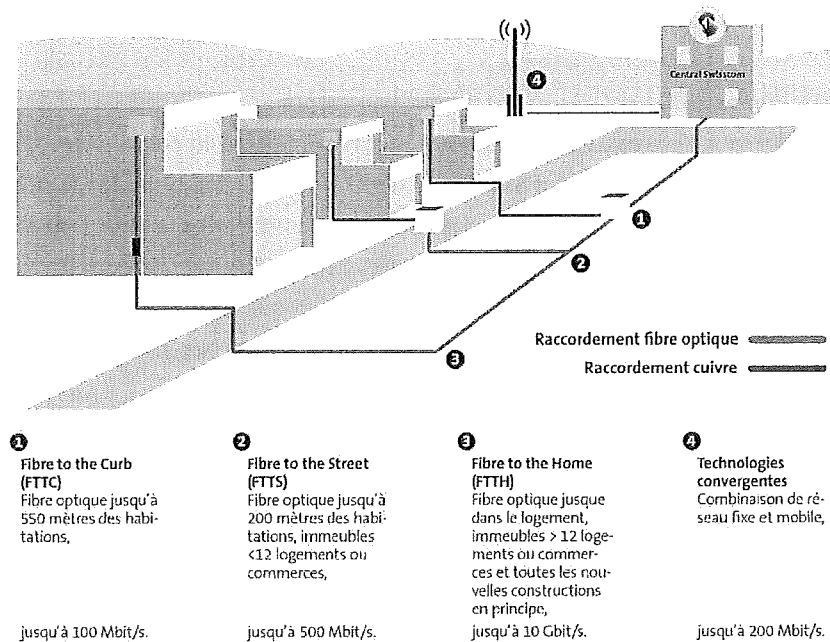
Central Swisscom

4

1

2

3

Raccordement fibre optique

Raccordement cuivre

1
Fibre to the Curb (FTTC)
Fibre optique jusqu'à 550 mètres des habitations,

jusqu'à 100 Mbit/s.

2
Fibre to the Street (FTTS)
Fibre optique jusqu'à 200 mètres des habitations, immeubles <12 logements ou commerces,

jusqu'à 500 Mbit/s.

3
Fibre to the Home (FTTH)
Fibre optique jusque dans le logement, immeubles > 12 logements ou commerces et toutes les nouvelles constructions en principe,

jusqu'à 10 Gbit/s.

4
Technologies convergentes
Combinaison de réseau fixe et mobile,

jusqu'à 200 Mbit/s.